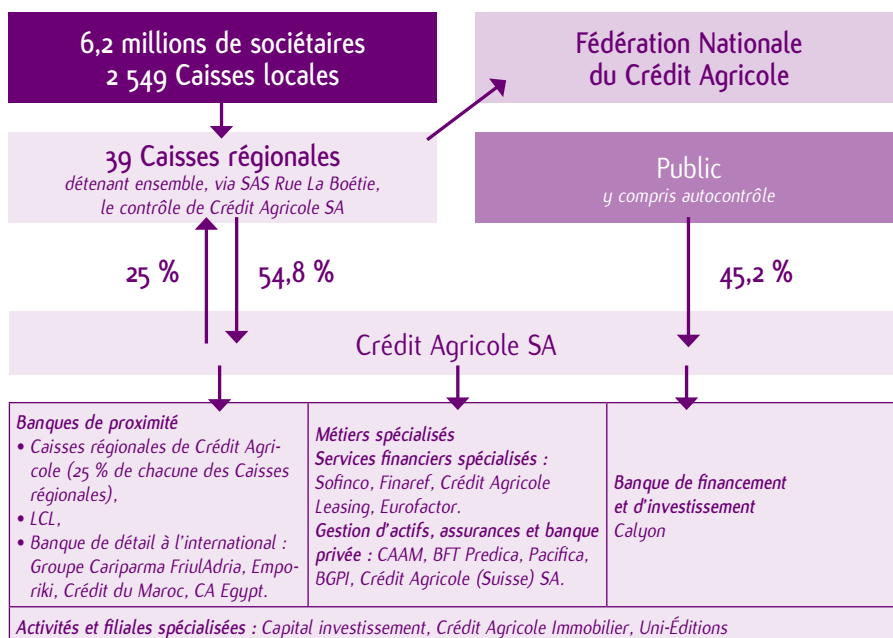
6,2 millions de sociétaires
2 549 Caisses locales

Fédération Nationale du Crédit Agricole

39 Caisses régionales
détenant ensemble, via SAS Rue La Boétie, le contrôle de Crédit Agricole SA

Public
y compris autocontrôle

25 %

54,8 %

45,2 %

Crédit Agricole SA

Banques de proximité
• Caisses régionales de Crédit Agricole (25 % de chacune des Caisses régionales),
• LCL,
• Banque de détail à l'international : Groupe Cariparma FriulAdria, Emporiki, Crédit du Maroc, CA Egypt.

Métiers spécialisés
Services financiers spécialisés : Sofinco, Finaref, Crédit Agricole Leasing, Eurofactor.
Gestion d'actifs, assurances et banque privée : CAAM, BFT Predica, Pacifica, BGPI, Crédit Agricole (Suisse) SA.

Banque de financement et d'investissement
Calyon

Activités et filiales spécialisées : Capital investissement, Crédit Agricole Immobilier, Uni-Éditions